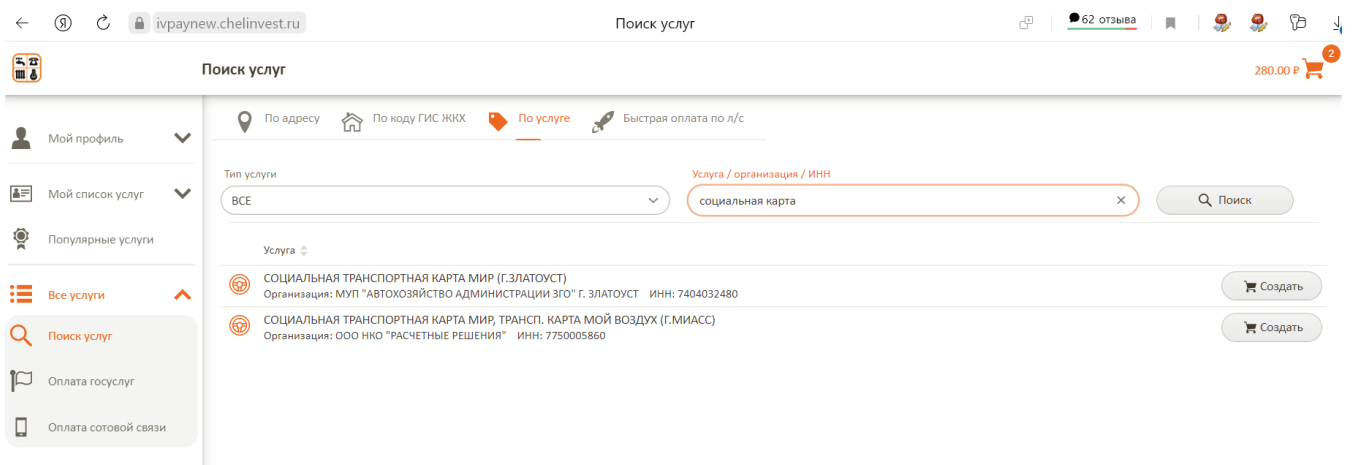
ivpaynew.chelinvest.ru

Поиск услуг

62 отзыва

Поиск услуг

2

280.00 ₽

Мой профиль

Мой список услуг

Популярные услуги

Все услуги

Поиск услуг

Оплата госуслуг

Оплата сотовой связи

По адресу

По коду ГИС ЖКХ

По услуге

Быстрая оплата по л/с

Тип услуги

ВСЕ

Услуга / организация / ИНН

социальная карта

Поиск

Услуга

СОЦИАЛЬНАЯ ТРАНСПОРТНАЯ КАРТА МИР (Г.ЗЛАТОУСТ)
Организация: МУП "АВТОХОЗЯЙСТВО АДМИНИСТРАЦИИ ЗГО" Г. ЗЛАТОУСТ ИНН: 7404032480

Создать

СОЦИАЛЬНАЯ ТРАНСПОРТНАЯ КАРТА МИР, ТРАНСП. КАРТА МОЙ ВОЗДУХ (Г.МИАСС)
Организация: ООО НКО "РАСЧЕТНЫЕ РЕШЕНИЯ" ИНН: 7750005860

Создать